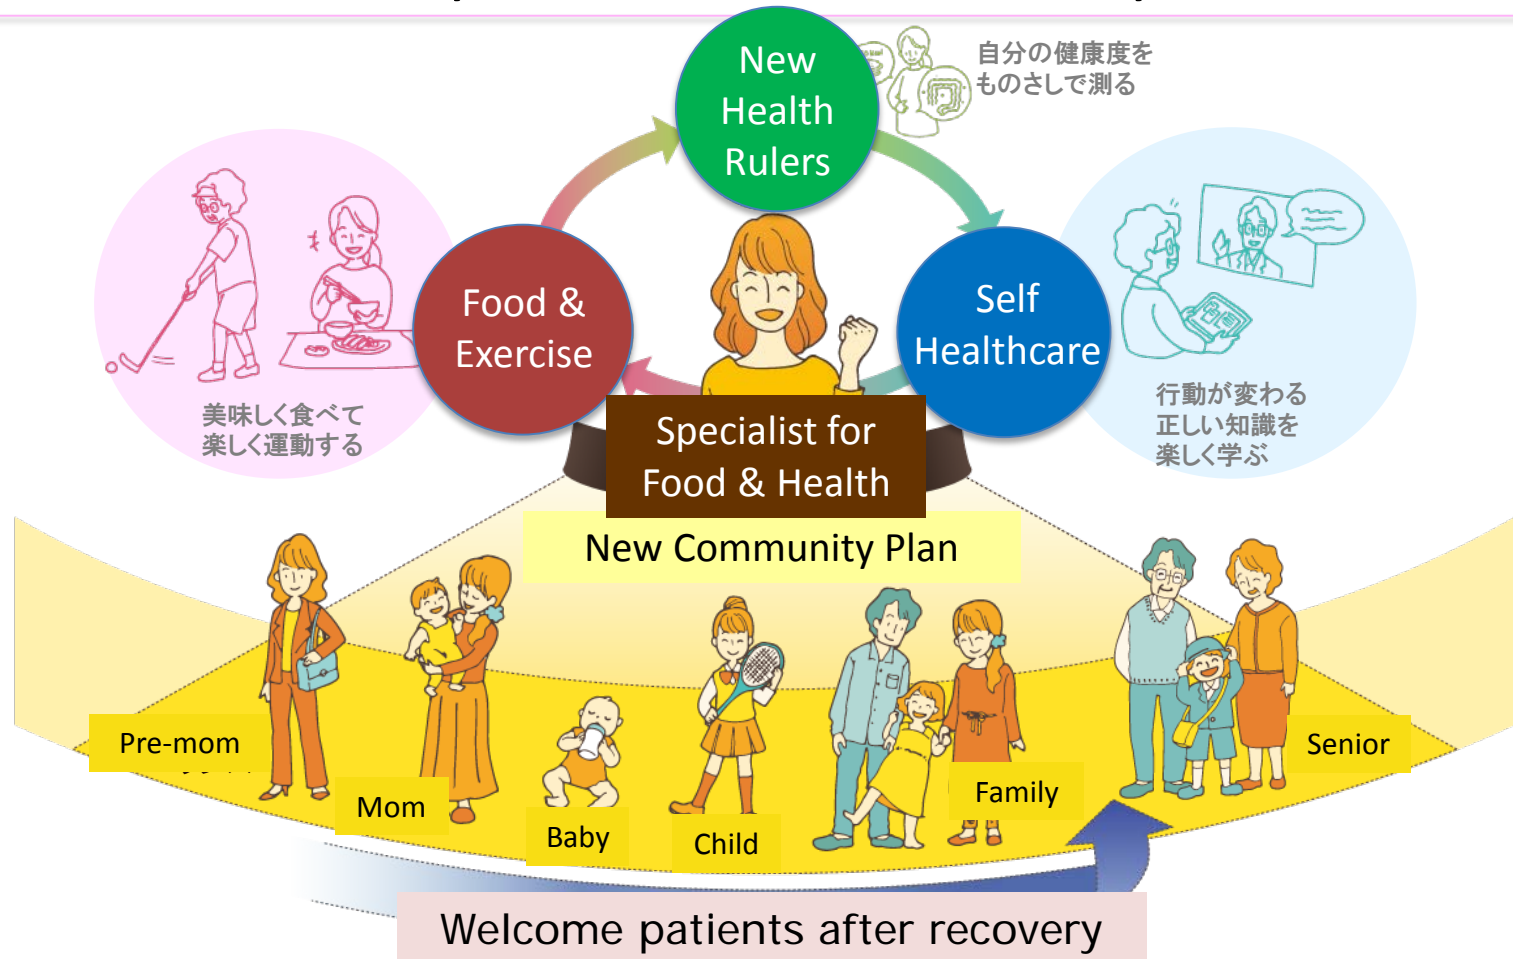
New Health Rulers

自分の健康度を
ものさしで測る

Food & Exercise

美味しく食べて
楽しく運動する

Self Healthcare

行動が変わる
正しい知識を
楽しく学ぶ

Specialist for Food & Health

New Community Plan

Pre-mom

Mom

Baby

Child

Family

Senior

Welcome patients after recovery